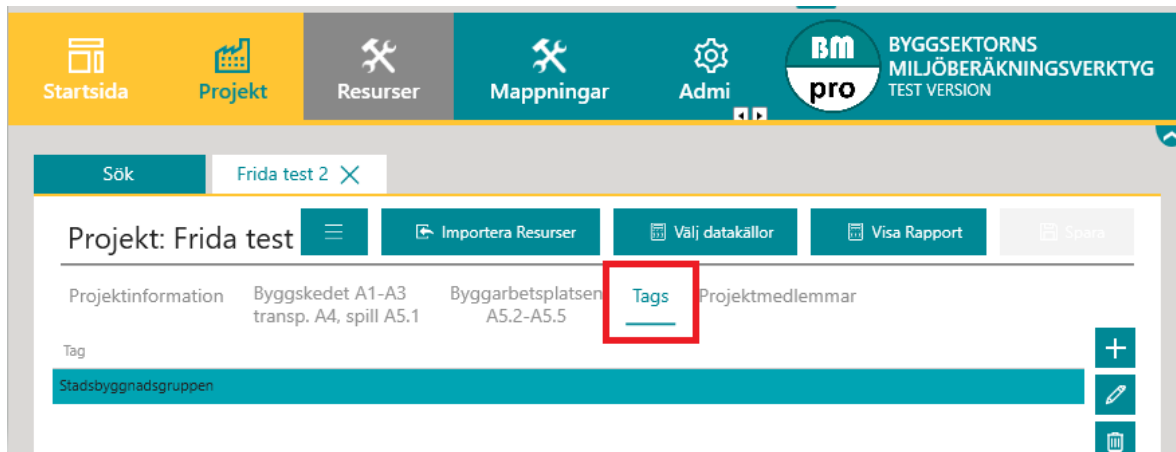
Startsida
Projekt
Resurser
Mappningar
Admi
BM
pro
BYGGSEKTORNS
MILJÖBERÄKNINGSVERKTYG
TEST VERSION

Sök
Frida test 2

Projekt: Frida test
Importera Resurser
Välj datakällor
Visa Rapport
Spara

Projektinformation
Byggskedet A1-A3 transp. A4, spill A5.1
Byggarbetsplatsen A5.2-A5.5
Tags
Projektmedlemmar

Tag
Stadsbyggnadsgruppen